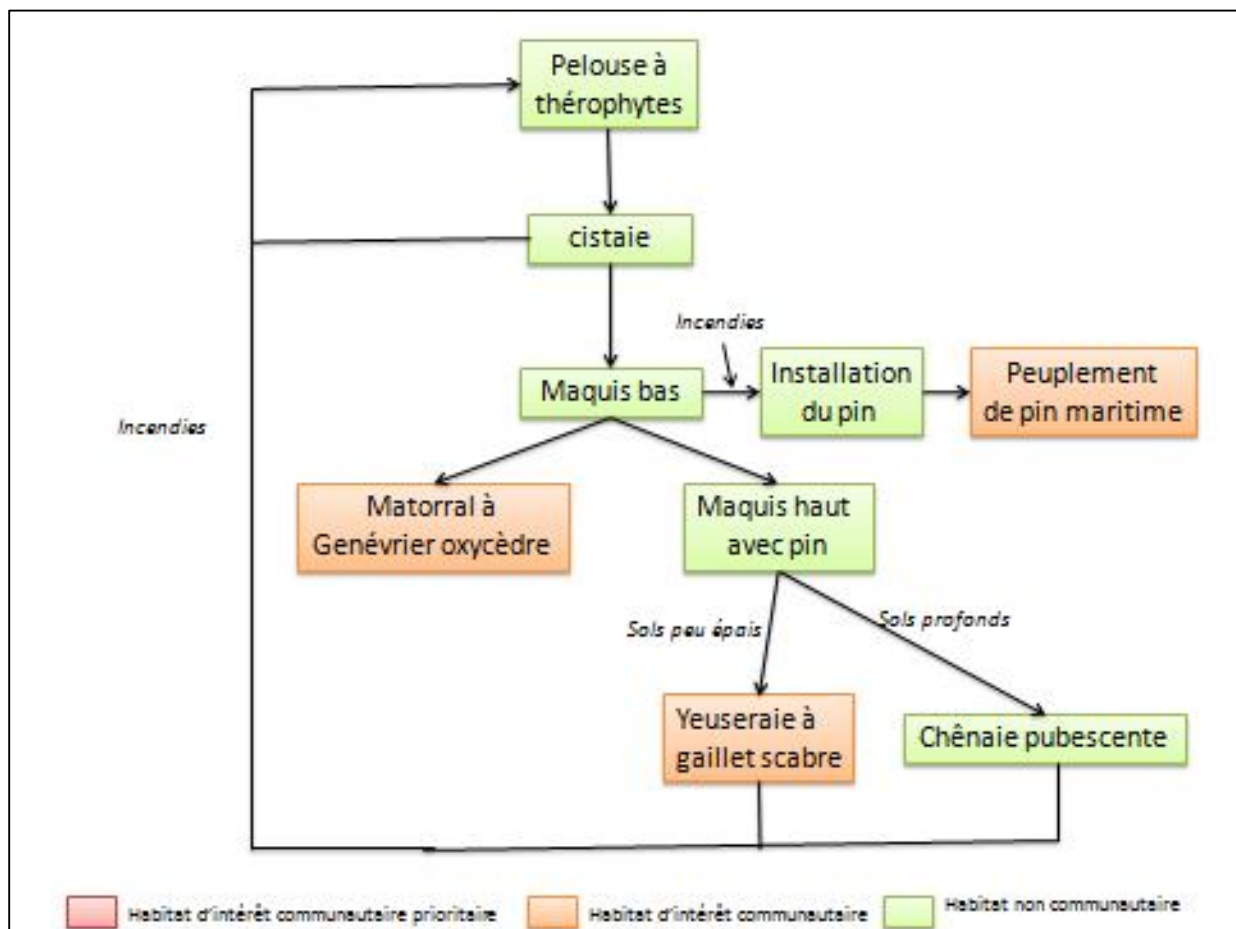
Pelouse à thérophytes

cistaie

Incendies

Maquis bas

Installation du pin

Peuplement de pin maritime

Incendies

Matorral à Genévrier oxycèdre

Maquis haut avec pin

Sols peu épais

Sols profonds

Yeuseraie à gaillet scabre

Chênaie pubescente

Habitat d'intérêt communautaire prioritaire

Habitat d'intérêt communautaire

Habitat non communautaire